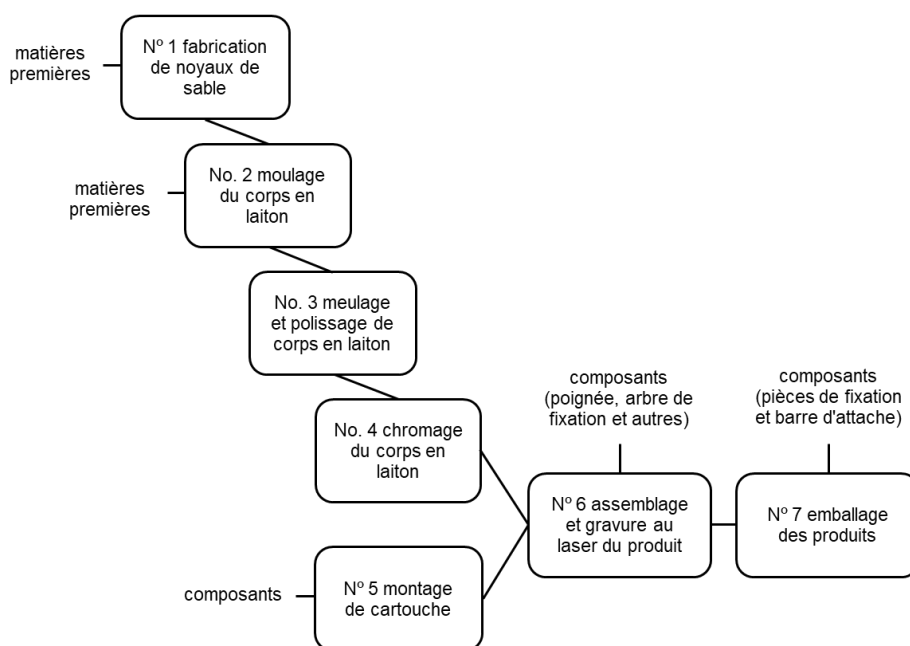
matières premières

Nº 1 fabrication de noyaux de sable

matières premières

No. 2 moulage du corps en laiton

No. 3 meulage et polissage de corps en laiton

No. 4 chromage du corps en laiton

composants

Nº 5 montage de cartouche

composants (poignée, arbre de fixation et autres)

Nº 6 assemblage et gravure au laser du produit

composants (pièces de fixation et barre d'attache)

Nº 7 emballage des produits